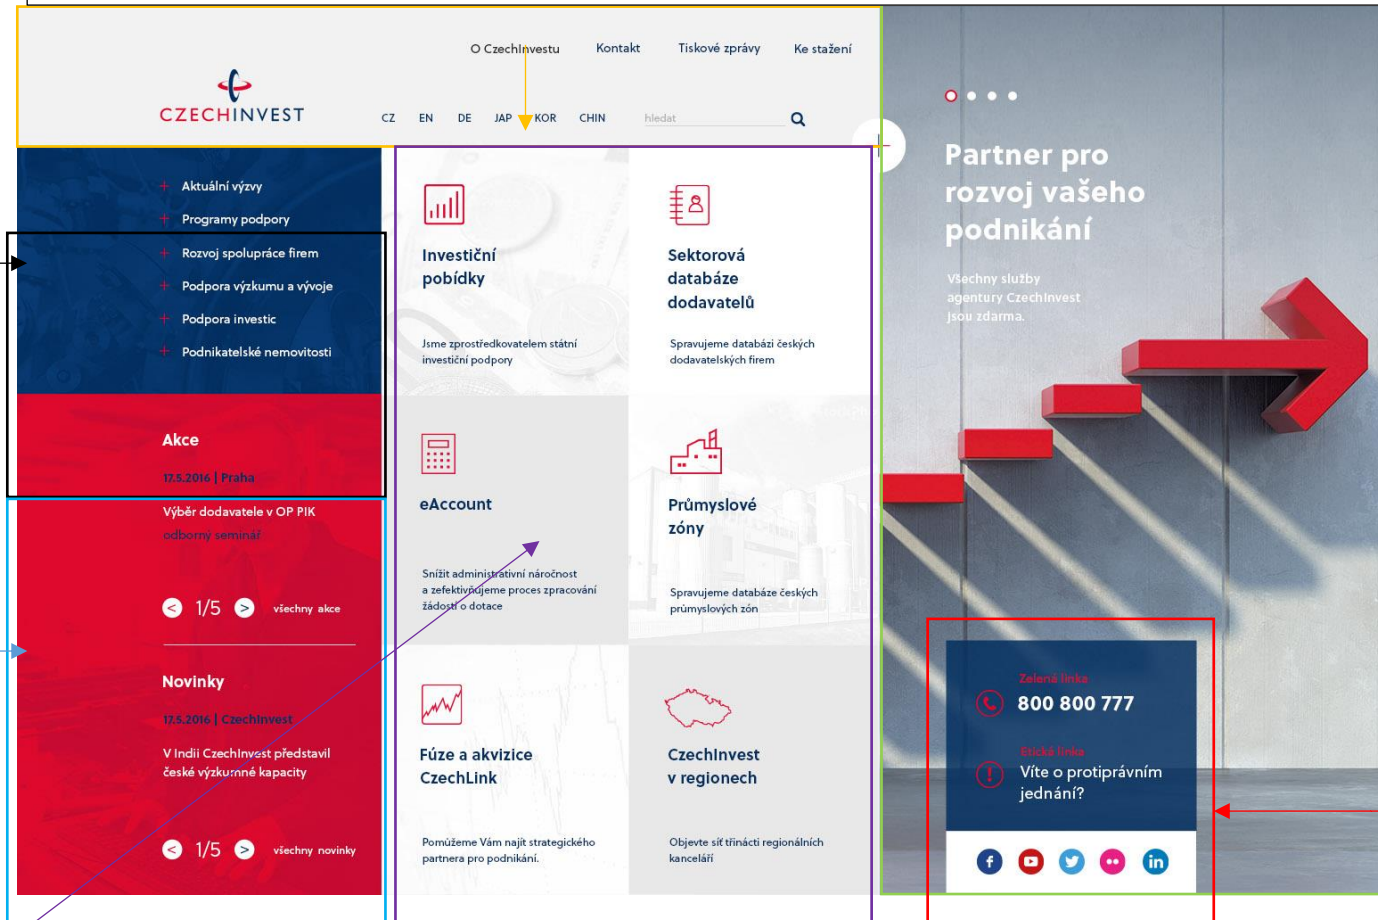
CZECHINVEST

O CzechInvestu Kontakt Tiskové zprávy Ke stažení

CZ EN DE JAP KOR CHIN hledat

Aktuální výzvy
Programy podpory
Rozvoj spolupráce firem
Podpora výzkumu a vývoje
Podpora investic
Podnikatelské nemovitosti

Akce
17.5.2016 | Praha
Výběr dodavatele v OP PIK
odborný seminář

< 1/5 > všechny akce

Novinky
17.5.2016 | CzechInvest
V Indii CzechInvest představil české výzkumné kapacity

< 1/5 > všechny novinky

Investiční pobídky
Jsme zprostředkovatelem státní investiční podpory

Sektorová databáze dodavatelů
Spravujeme databázi českých dodavatelských firem

eAccount
Snížit administrativní náročnost a zefektivňujeme proces zpracování žádostí o dotace

Průmyslové zóny
Spravujeme databáze českých průmyslových zón

Fúze a akvizice CzechLink
Pomůžeme Vám najít strategického partnera pro podnikání.

CzechInvest v regionech
Objevte síť třinácti regionálních kanceláří

Partner pro rozvoj vašeho podnikání
Všechny služby agentury CzechInvest jsou zdarma.

Zelená linka
800 800 777
Etická linka
Víte o protiprávním jednání?